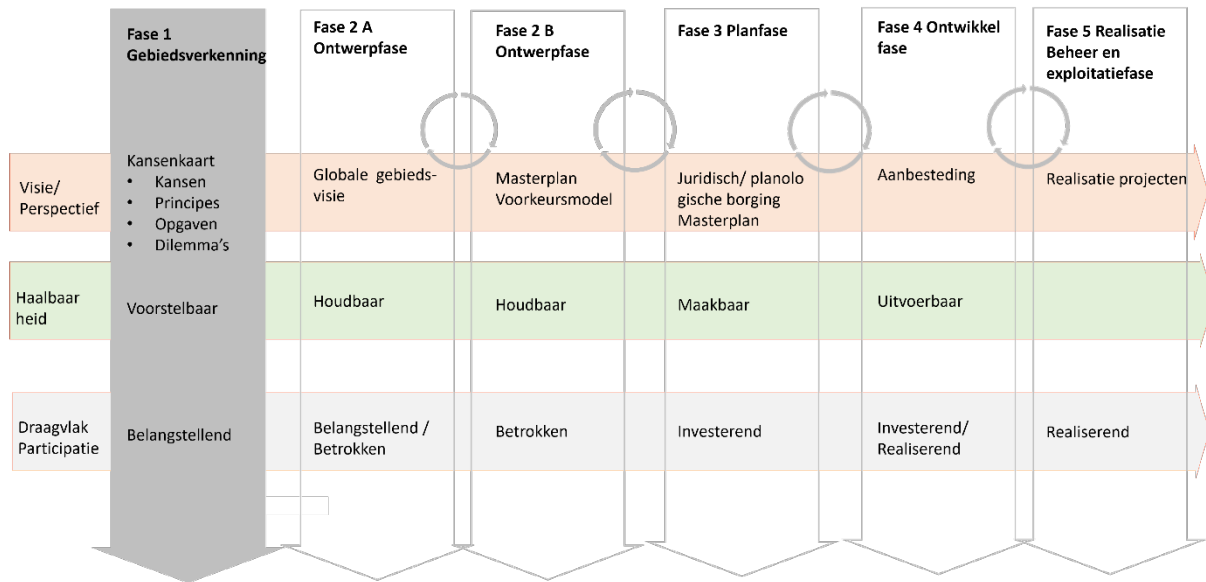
| | Fase 1 Gebiedsverkenning | Fase 2 A Ontwerpfase | Fase 2 B Ontwerpfase | Fase 3 Planfase | Fase 4 Ontwikkel fase | Fase 5 Realisatie Beheer en exploitatiefase |
|---|---|---|---|---|---|---|
| Visie/ Perspectief | Kansenkaart • Kansen • Principes • Opgaven • Dilemma's | Globale gebieds-visie | Masterplan Voorkeursmodel | Juridisch/ planologische borging Masterplan | Aanbesteding | Realisatie projecten |
| Haalbaarheid | Voorstelbaar | Houdbaar | Houdbaar | Maakbaar | Uitvoerbaar | |
| Draagvlak Participatie | Belangstellend | Belangstellend / Betrokken | Betrokken | Investerend | Investerend/ Realiserend | Realiserend |